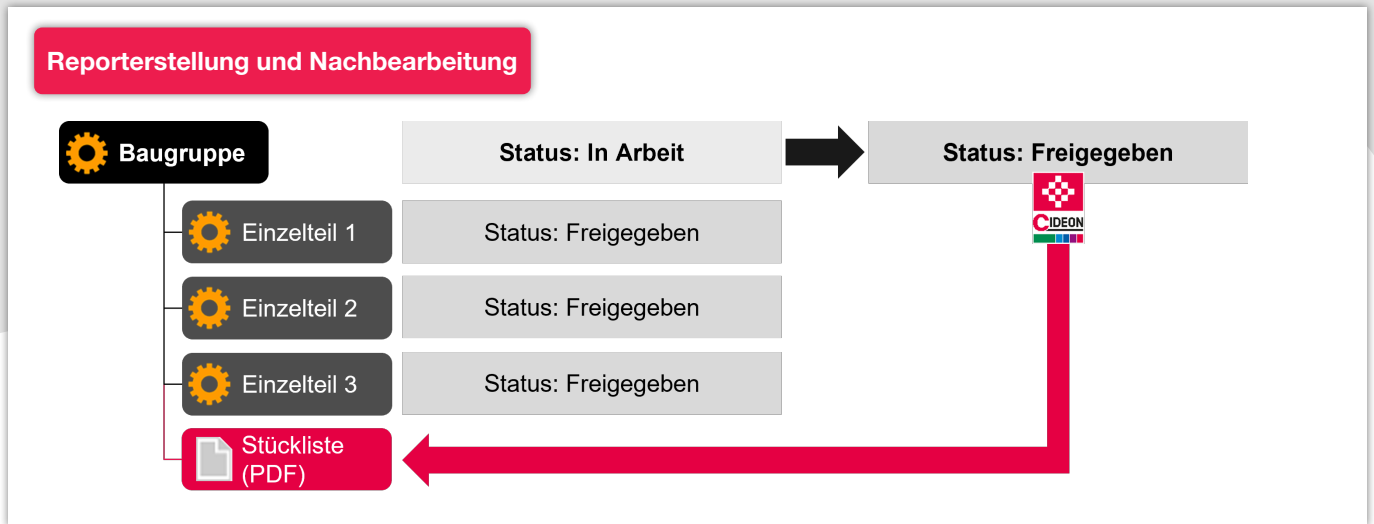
Reporterstellung und Nachbearbeitung

Baugruppe

Status: In Arbeit

Status: Freigegeben

CIDEON

Einzelteil 1

Status: Freigegeben

Einzelteil 2

Status: Freigegeben

Einzelteil 3

Status: Freigegeben

Stückliste (PDF)